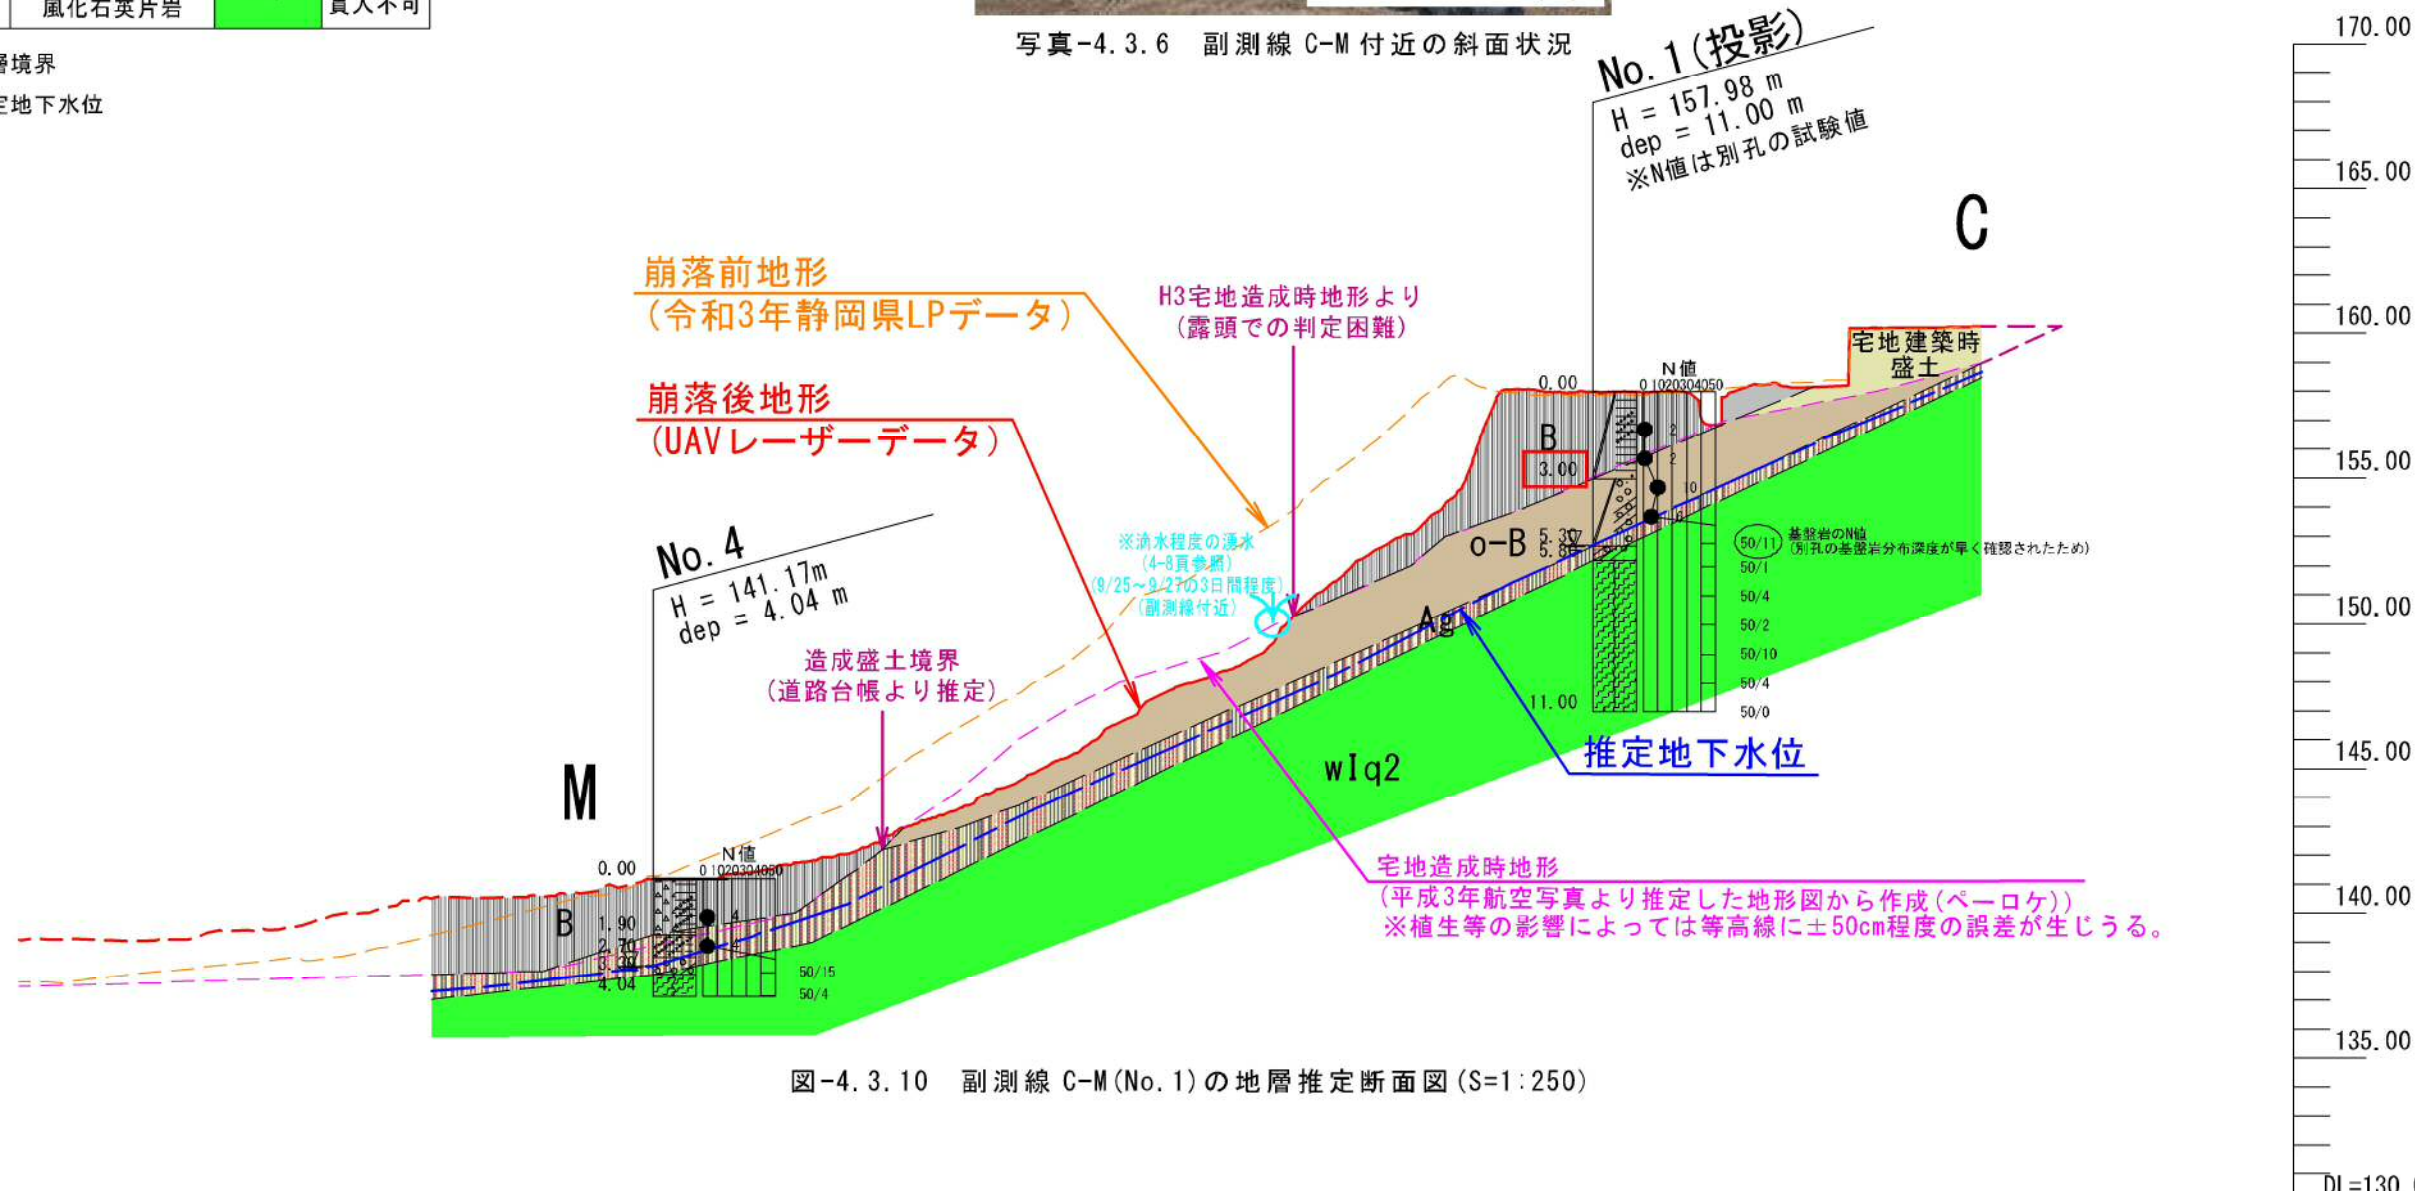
風化石英片岩 貫入不可
層境界
定地下水位

写真-4.3.6 副測線 C-M 付近の斜面状況

No.1(投影)
H = 157.98 m
dep = 11.00 m
※N値は別孔の試験値

C

170.00
165.00
160.00
155.00
150.00
145.00
140.00
135.00
DL=130

崩落前地形
(令和3年静岡県LPデータ)

H3宅地造成時地形より
(露頭での判定困難)

崩落後地形
(UAVレーザーデータ)

宅地建築時
盛土

N値
0 1020304050
0.00
B
3.00
2
2
10
6
5.30
5.80
o-B
基盤岩のN値
(別孔の基盤岩分布深度が早く確認されたため)
50/11
50/1
50/4
50/2
50/10
50/4
50/0
11.00

※流水程度の湧水
(4-8頁参照)
(9/25~9/27の3日間程度)
(副測線付近)

Ag

No.4
H = 141.17m
dep = 4.04 m

造成盛土境界
(道路台帳より推定)

推定地下水位

wIq2

M

0.00
N値
0 1020304050
B
1.90
2.70
3.30
4.04
4
4
50/15
50/4

宅地造成時地形
(平成3年航空写真より推定した地形図から作成(ペーロケ))
※植生等の影響によっては等高線に±50cm程度の誤差が生じうる。

図-4.3.10 副測線 C-M(No.1)の地層推定断面図(S=1:250)